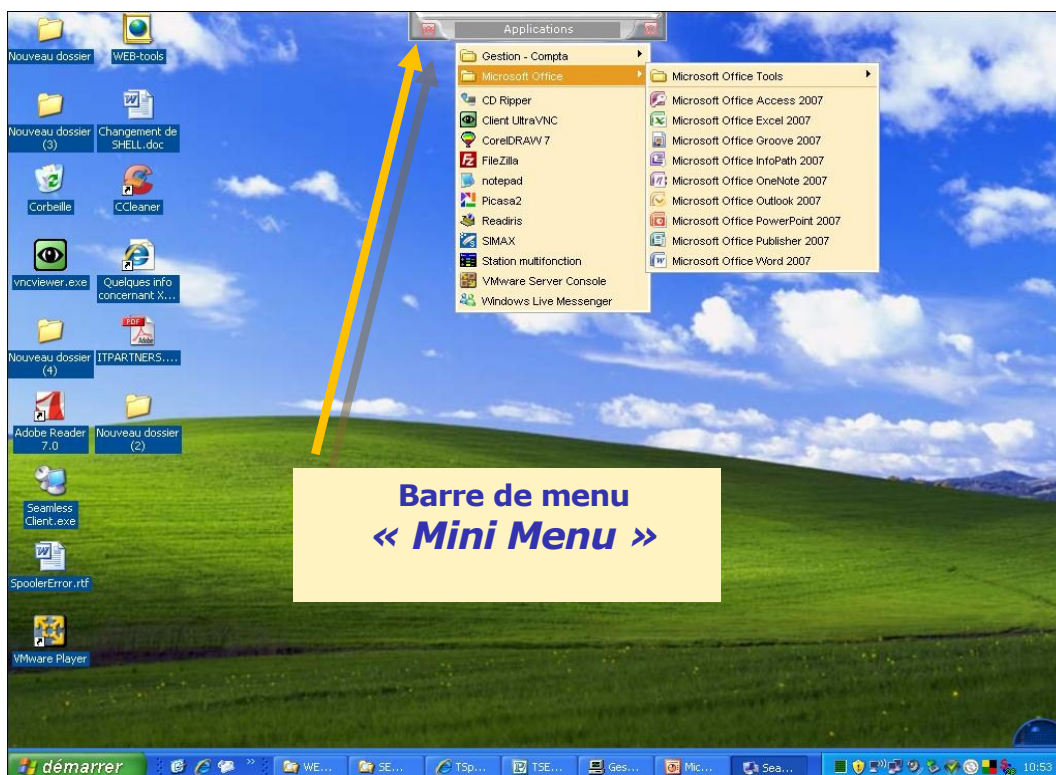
Nouveau dossier

WEB-tools

Nouveau dossier (3)

Changement de SHELL.doc

Corbeille

CCleaner

vncviewer.exe

Quelques info concernant X...

Nouveau dossier (4)

ITPARTNERS....

Adobe Reader 7.0

Nouveau dossier (2)

Seamless Client.exe

SpoolerError.rtf

VMware Player

Applications

Gestion - Compta
Microsoft Office
CD Ripper
Client UltraVNC
CorelDRAW 7
FileZilla
notepad
Picasa2
Readiris
SIMAX
Station multifonction
VMware Server Console
Windows Live Messenger

Microsoft Office Tools
Microsoft Office Access 2007
Microsoft Office Excel 2007
Microsoft Office Groove 2007
Microsoft Office InfoPath 2007
Microsoft Office OneNote 2007
Microsoft Office Outlook 2007
Microsoft Office PowerPoint 2007
Microsoft Office Publisher 2007
Microsoft Office Word 2007

Barre de menu
« Mini Menu »

démarrer | WE... | SE... | TSp... | TSE... | Ges... | Mic... | Sea... | 10:53